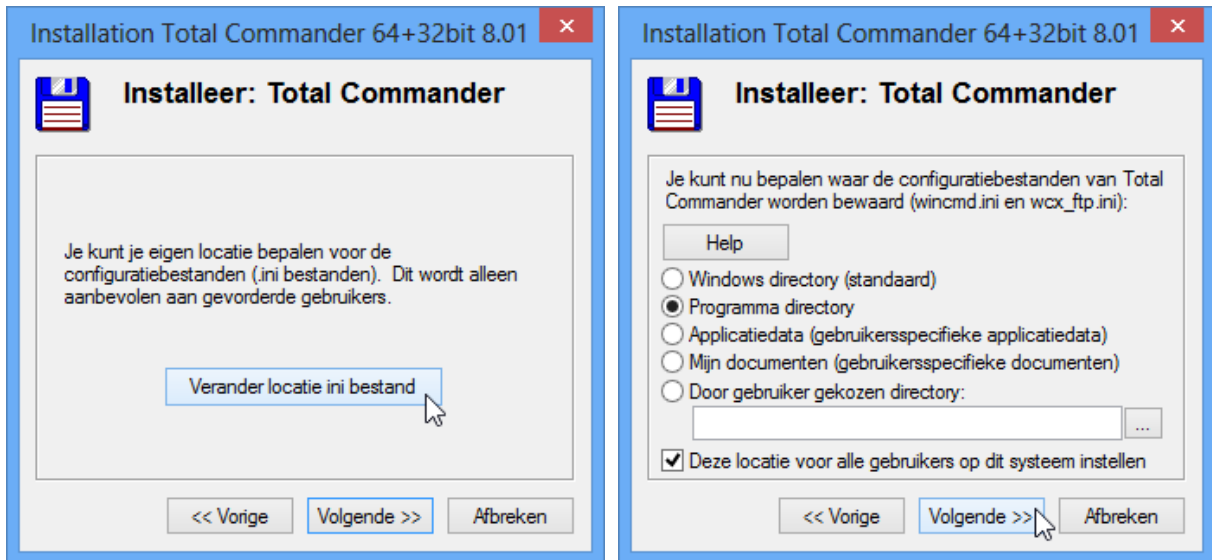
Installation Total Commander 64+32bit 8.01

×

Installeer: Total Commander

Je kunt je eigen locatie bepalen voor de configuratiebestanden (.ini bestanden). Dit wordt alleen aanbevolen aan gevorderde gebruikers.

Verander locatie ini bestand

<< Vorige

Volgende >>

Afbreken

Installation Total Commander 64+32bit 8.01

×

Installeer: Total Commander

Je kunt nu bepalen waar de configuratiebestanden van Total Commander worden bewaard (wincmd.ini en wcx_ftp.ini):

Help

Windows directory (standaard)

Programma directory

Applicatiedata (gebruikersspecifieke applicatiedata)

Mijn documenten (gebruikersspecifieke documenten)

Door gebruiker gekozen directory:

...

Deze locatie voor alle gebruikers op dit systeem instellen

<< Vorige

Volgende >>

Afbreken